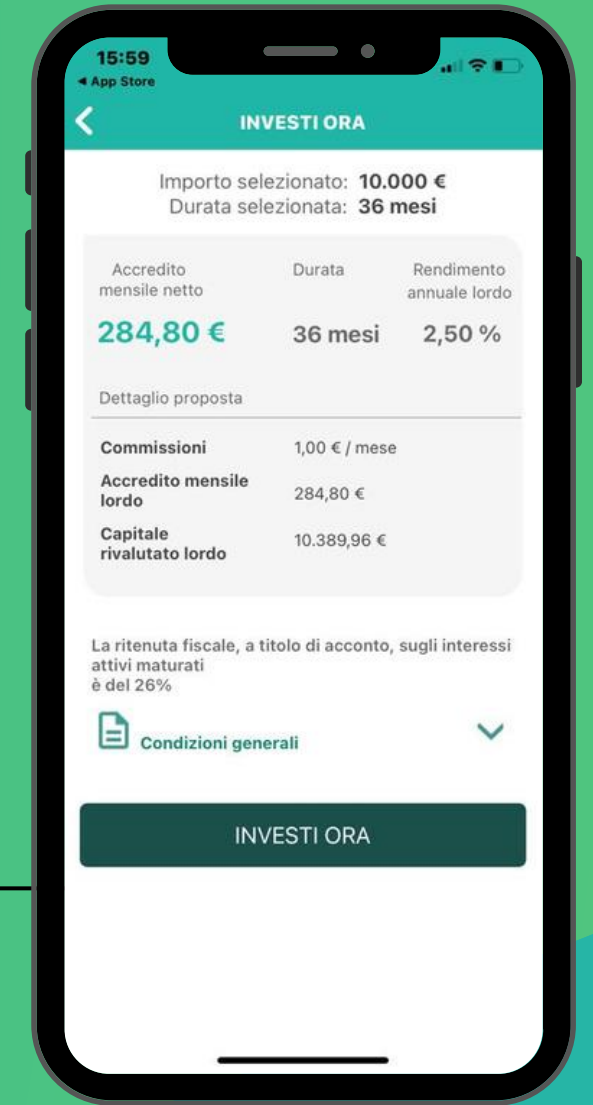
15:59
◂ App Store

INVESTI ORA

Importo selezionato: **10.000 €**
Durata selezionata: **36 mesi**

| Accredito mensile netto | Durata | Rendimento annuale lordo |
|---|---|---|
| 284,80 € | 36 mesi | 2,50 % |

Dettaglio proposta

| | |
|---|---|
| Commissioni | 1,00 € / mese |
| Accredito mensile lordo | 284,80 € |
| Capitale rivalutato lordo | 10.389,96 € |

La ritenuta fiscale, a titolo di acconto, sugli interessi attivi maturati
è del 26%

Condizioni generali

INVESTI ORA